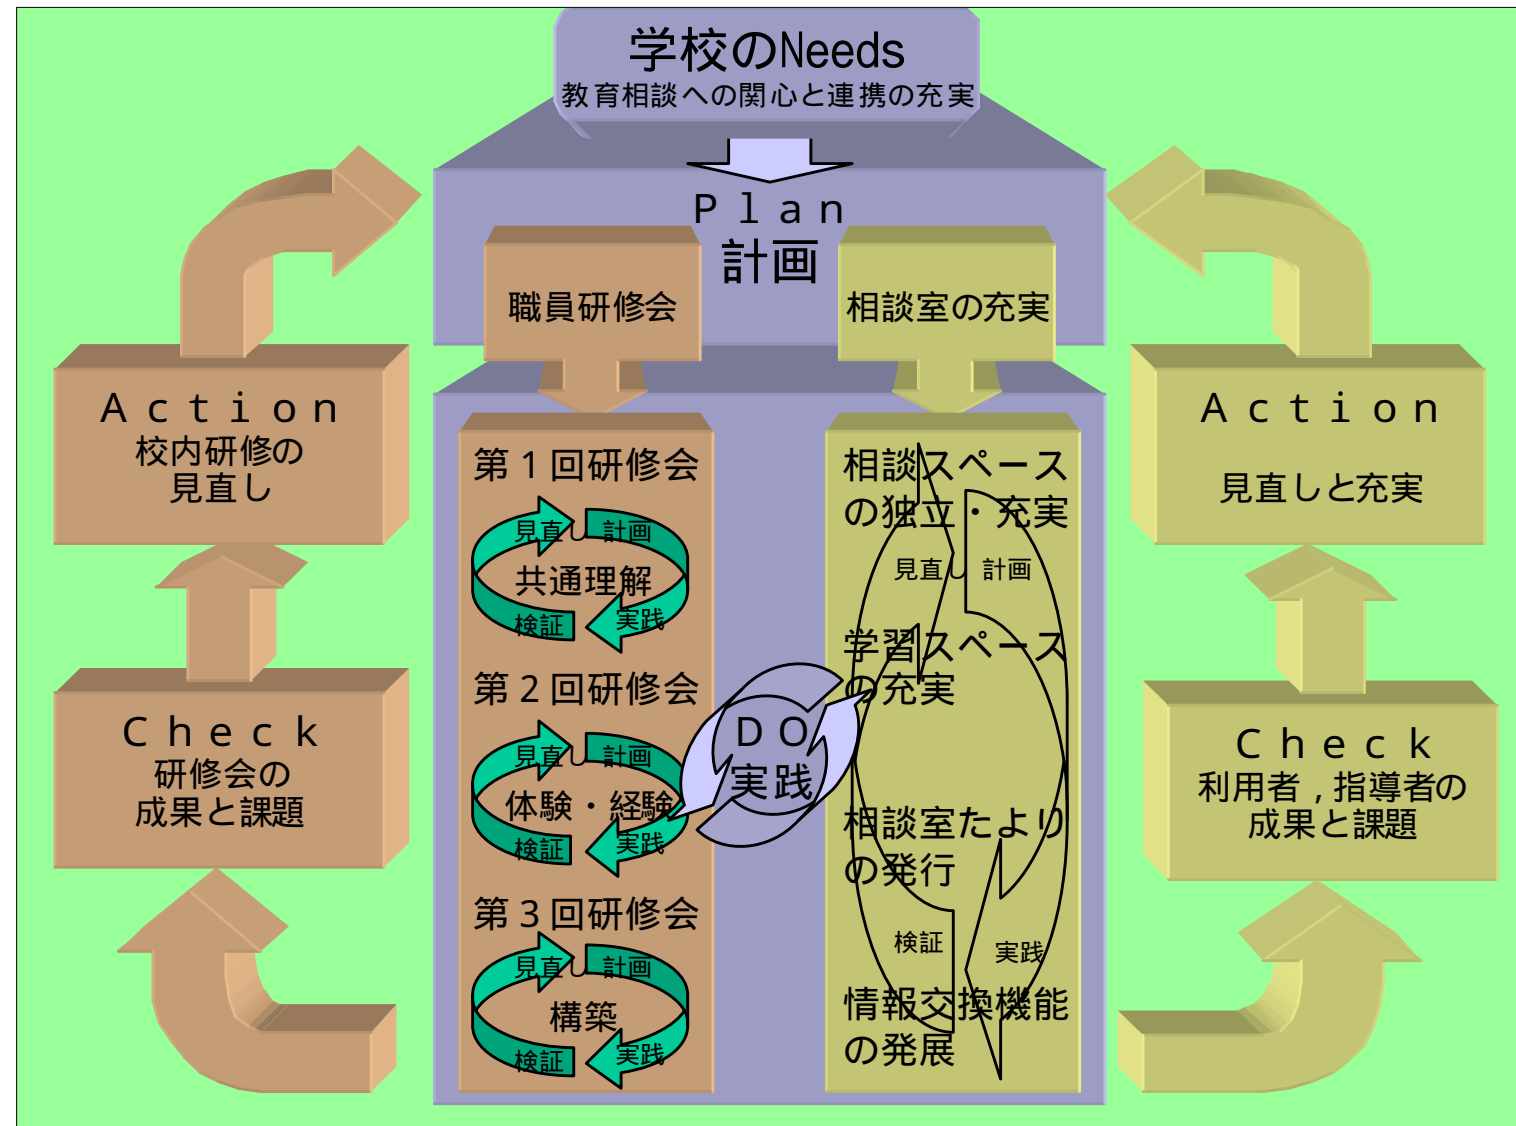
学校のNeeds
教育相談への関心と連携の充実

Plan
計画

職員研修会

相談室の充実

Action
校内研修の
見直し

Check
研修会の
成果と課題

第１回研修会
見直し 計画
共通理解
検証 実践

第２回研修会
見直し 計画
体験・経験
検証 実践

第３回研修会
見直し 計画
構築
検証 実践

DO
実践

相談スペース
の独立・充実
見直し 計画
学習スペース
の充実
相談室たより
の発行
検証 実践
情報交換機能
の発展

Action
見直しと充実

Check
利用者，指導者の
成果と課題